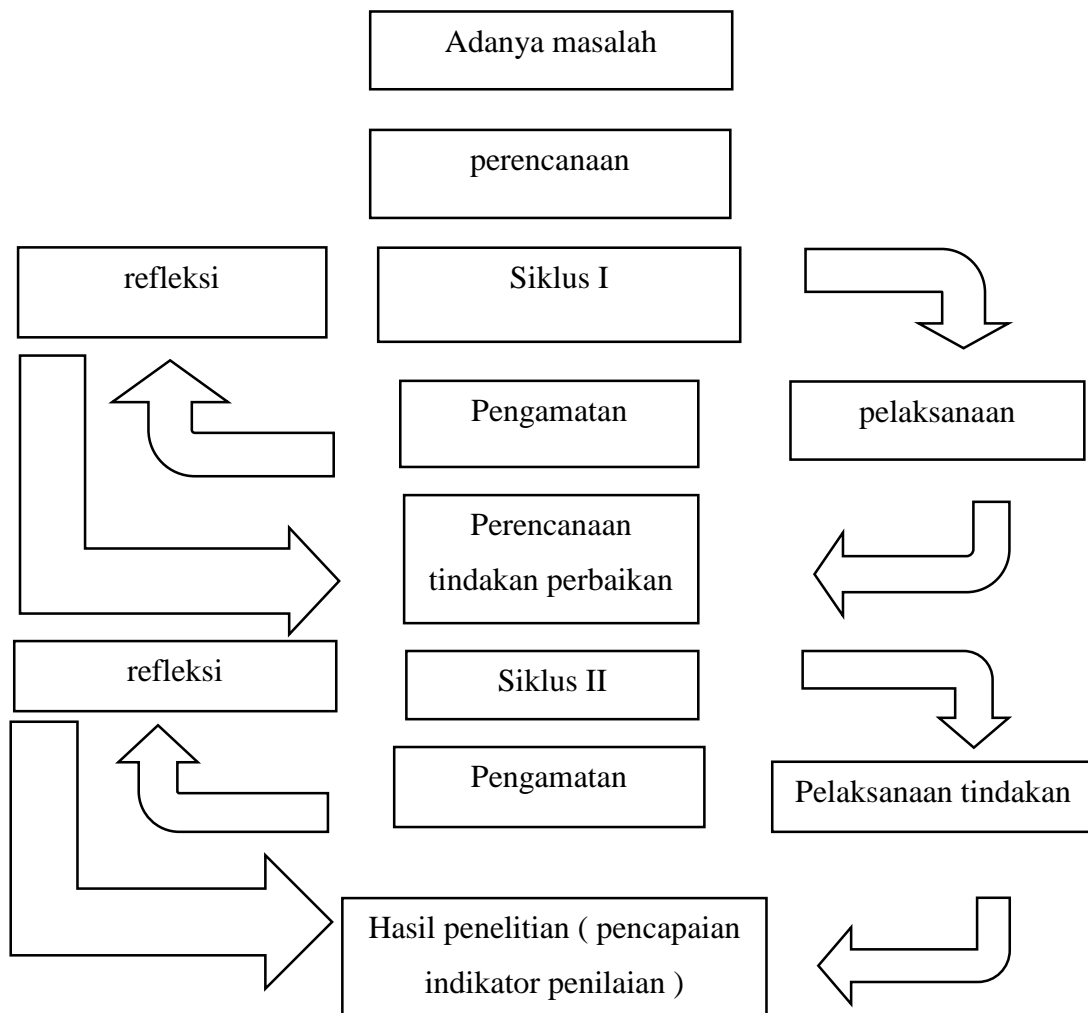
Adanya masalah

perencanaan

refleksi

Siklus I

Pengamatan

pelaksanaan

Perencanaan tindakan perbaikan

refleksi

Siklus II

Pengamatan

Pelaksanaan tindakan

Hasil penelitian ( pencapaian indikator penilaian )